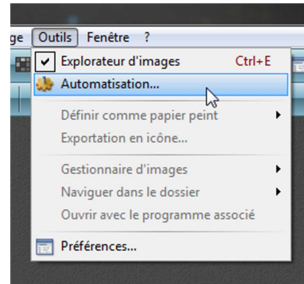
ge Outils Fenêtre ?

Explorateur d'images Ctrl+E
Automatisation...
Définir comme papier peint
Exportation en icône...
Gestionnaire d'images
Naviguer dans le dossier
Ouvrir avec le programme associé
Préférences...